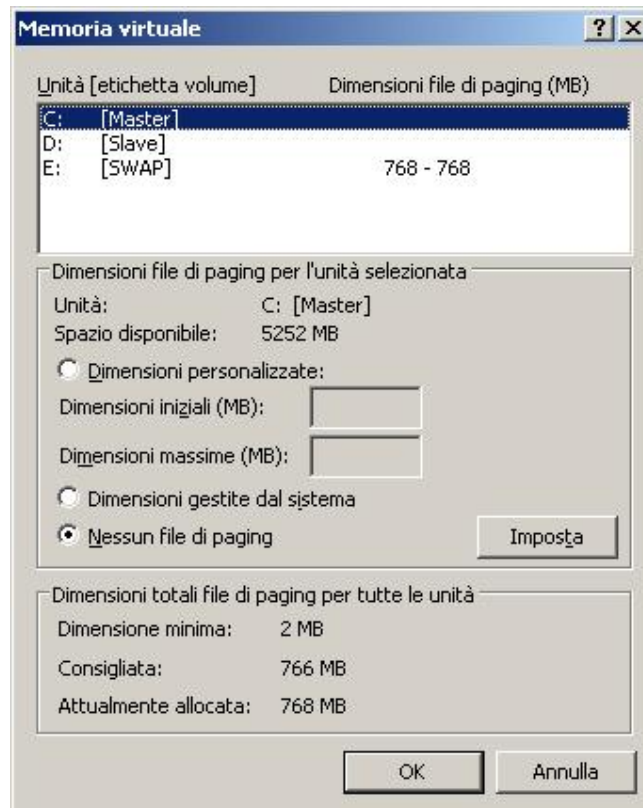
Memoria virtuale

? X

Unità [etichetta volume] Dimensioni file di paging (MB)

| | | |
|---|---|---|
| C: | [Master] | |
| D: | [Slave] | |
| E: | [SWAP] | 768 - 768 |

Dimensioni file di paging per l'unità selezionata

Unità: C: [Master]

Spazio disponibile: 5252 MB

Dimensioni personalizzate:

Dimensioni iniziali (MB):

Dimensioni massime (MB):

Dimensioni gestite dal sistema

Nessun file di paging

Imposta

Dimensioni totali file di paging per tutte le unità

Dimensione minima: 2 MB

Consigliata: 766 MB

Attualmente allocata: 768 MB

OK

Annulla